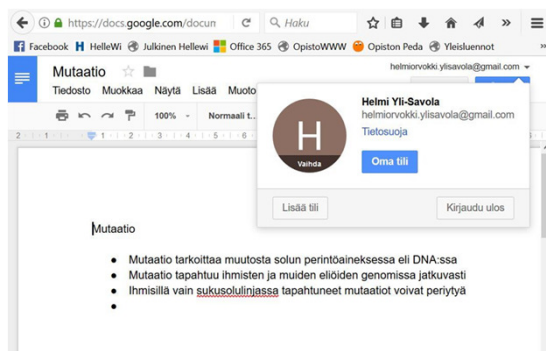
https://docs.google.com/docun
Haku

Facebook HelleWi Julkinen Hellewi Office 365 OpistoWWW Opiston Peda Yleisluennot

Mutaatio

Tiedosto Muokkaa Näytä Lisää Muoto

helmiorvokki.ylisavola@gmail.com

100% Normaali t...

H
Vaihda

Helmi Yli-Savola
helmiorvokki.ylisavola@gmail.com
Tietosuoja

Oma tili

Lisää tili

Kirjaudu ulos

Mutaatio

- Mutaatio tarkoittaa muutosta solun perintöaineksessa eli DNA:ssa
- Mutaatio tapahtuu ihmisten ja muiden eliöiden genomissa jatkuvasti
- Ihmisillä vain sukusolulinjassa tapahtuneet mutaatiot voivat periytyä
-